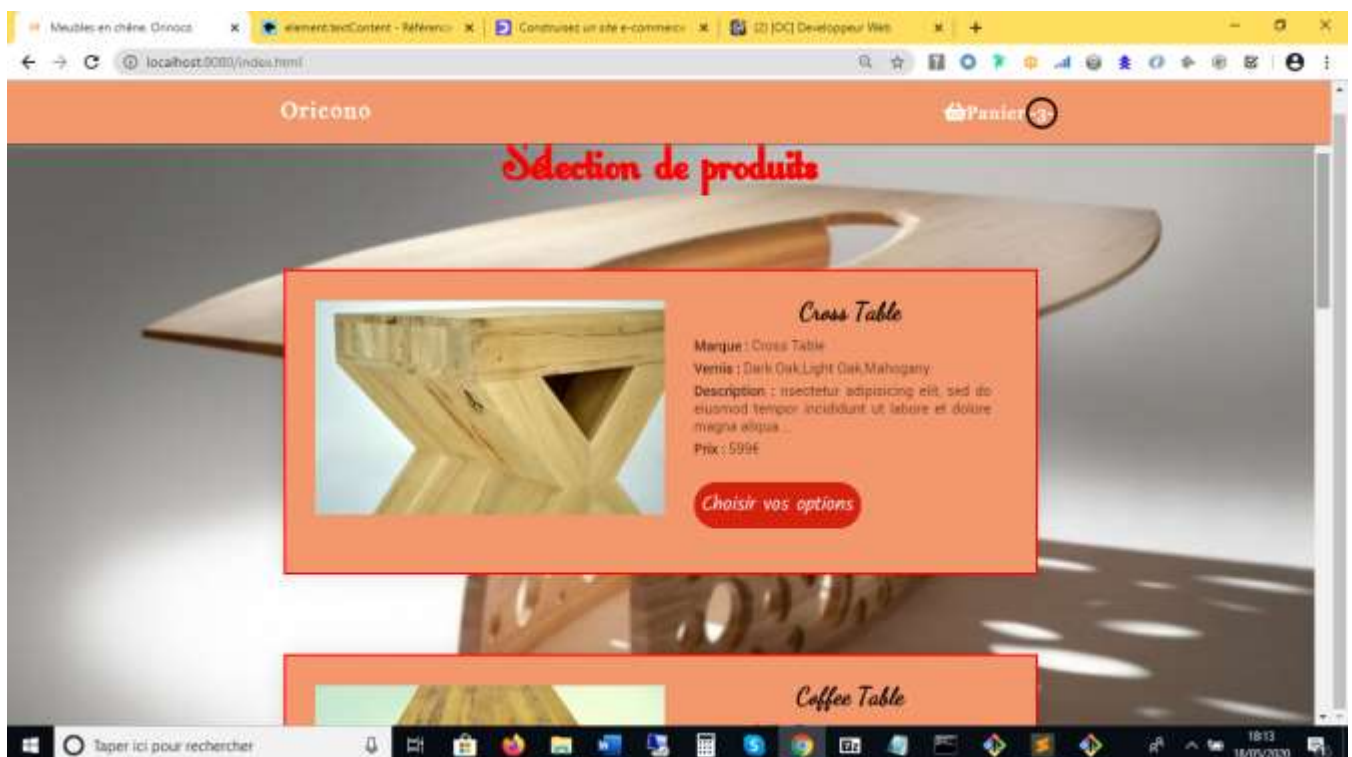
Meubles en chêne Orinoco × element.textContent - Référence × Construisez un site e-commerce × (2) [OC] Developpeur Web × +

localhost:8080/index.html

Oricono

Panier 3

Sélection de produits

Cross Table

Marque : Cross Table

Vernis : Dark Oak,Light Oak,Mahogany

Description : nsectetur adipisicing elit, sed do eiusmod tempor incididunt ut labore et dolore magna aliqua...

Prix : 599€

Choisir vos options

Coffee Table

Taper ici pour rechercher

18:13
18/05/2020